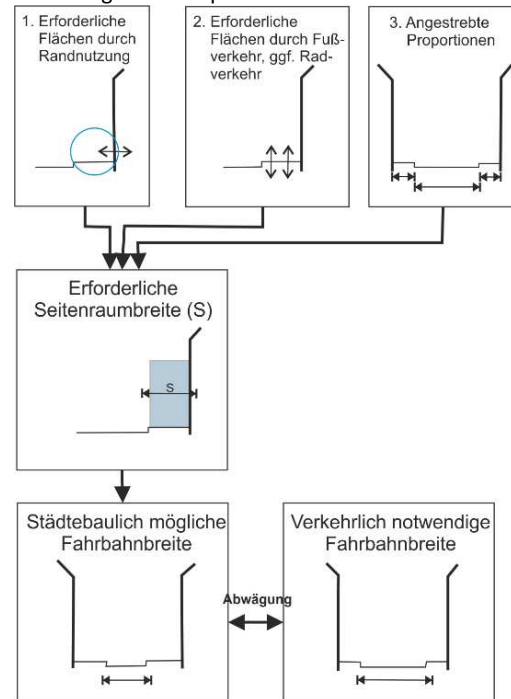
1. Erforderliche Flächen durch Randnutzung

2. Erforderliche Flächen durch Fußverkehr, ggf. Radverkehr

3. Angestrebte Proportionen

Erforderliche Seitenraumbreite (S)

S

Städtebaulich mögliche Fahrbahnbreite

Abwägung

Verkehrlich notwendige Fahrbahnbreite